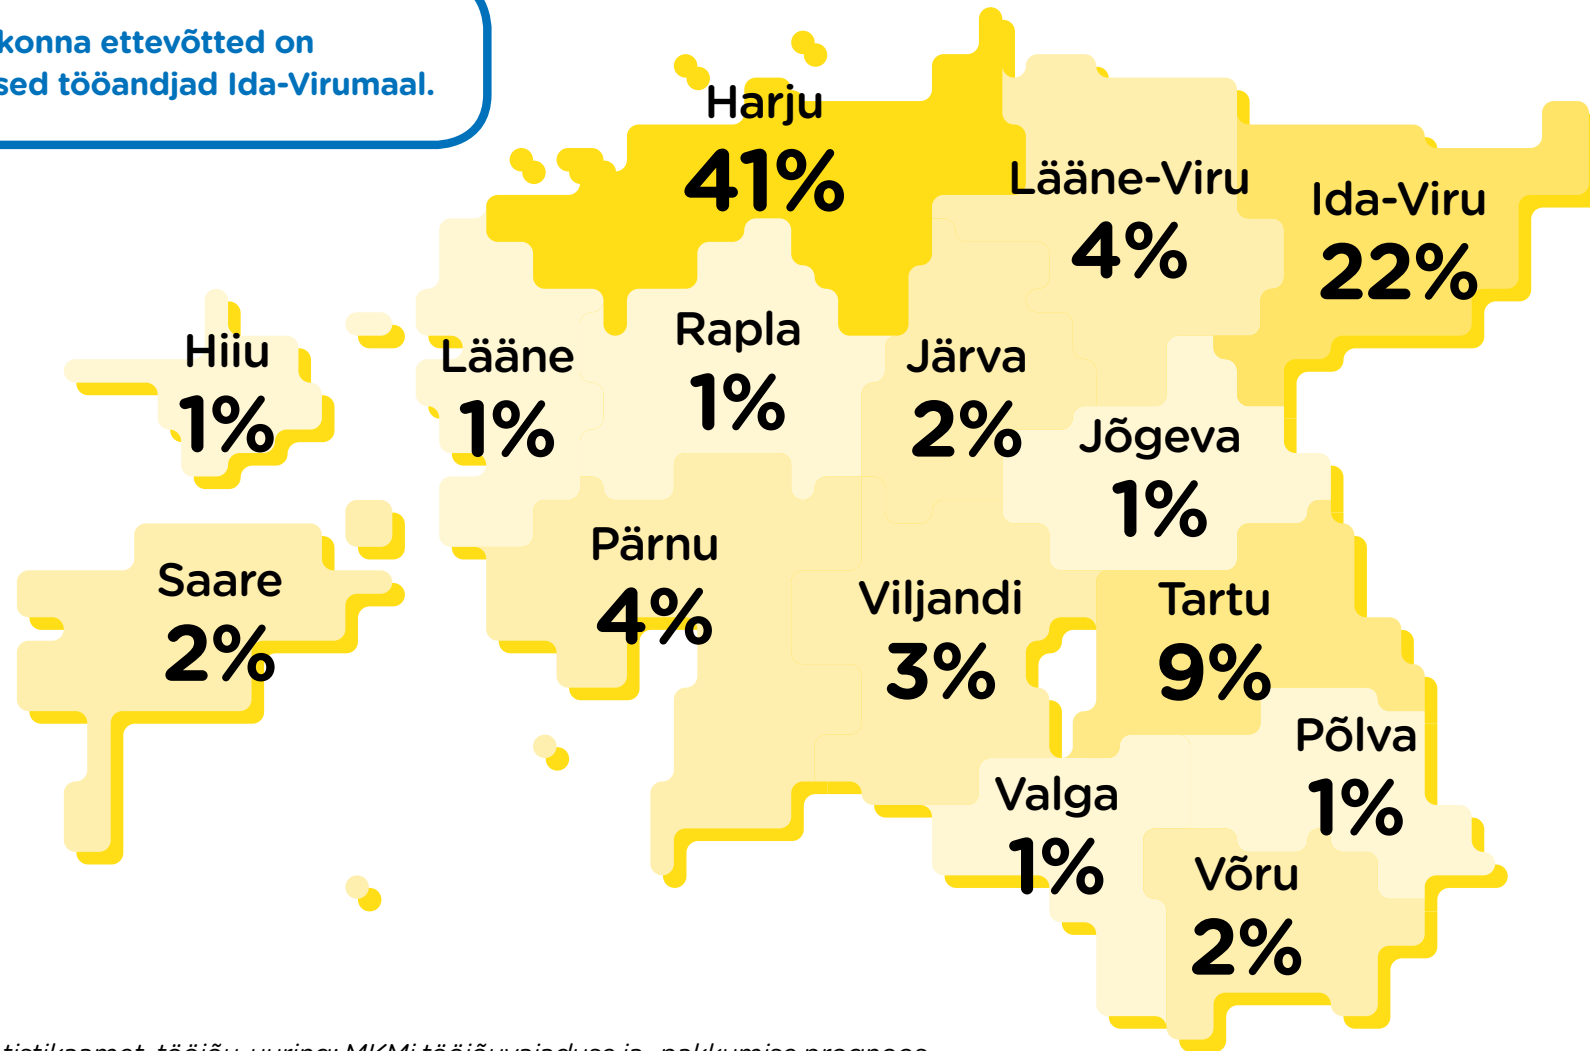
konna ettevõtted on
sed tööandjad Ida-Virumaal.

Harju
41%

Lääne-Viru
4%

Ida-Viru
22%

Hiiu
1%

Lääne
1%

Rapla
1%

Järva
2%

Jõgeva
1%

Saare
2%

Pärnu
4%

Viljandi
3%

Tartu
9%

Põlva
1%

Valga
1%

Võru
2%

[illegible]